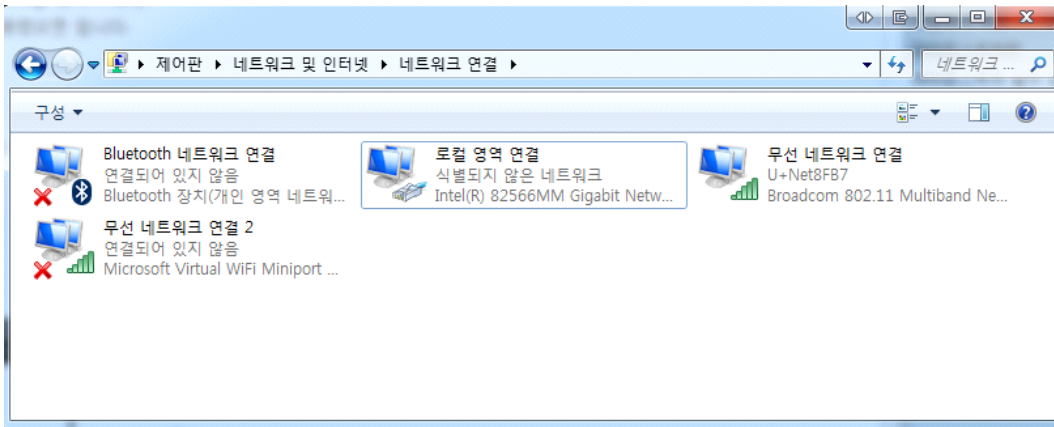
제어판 ▸ 네트워크 및 인터넷 ▸ 네트워크 연결 ▸

네트워크 ...

구성 ▾

Bluetooth 네트워크 연결
연결되어 있지 않음
Bluetooth 장치(개인 영역 네트워...

로컬 영역 연결
식별되지 않은 네트워크
Intel(R) 82566MM Gigabit Netw...

무선 네트워크 연결
U+Net8FB7
Broadcom 802.11 Multiband Ne...

무선 네트워크 연결 2
연결되어 있지 않음
Microsoft Virtual WiFi Miniport ...